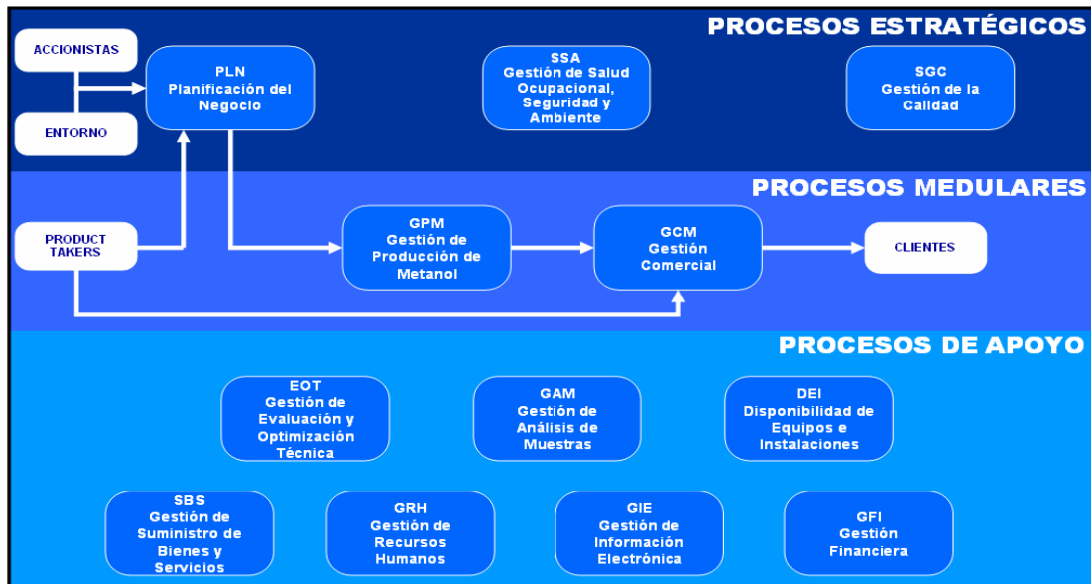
PROCESOS ESTRATÉGICOS

ACCIONISTAS

ENTORNO

PLN
Planificación del Negocio

SSA
Gestión de Salud Ocupacional, Seguridad y Ambiente

SGC
Gestión de la Calidad

PROCESOS MEDULARES

PRODUCT TAKERS

GPM
Gestión de Producción de Metanol

GCM
Gestión Comercial

CLIENTES

PROCESOS DE APOYO

EOT
Gestión de Evaluación y Optimización Técnica

GAM
Gestión de Análisis de Muestras

DEI
Disponibilidad de Equipos e Instalaciones

SBS
Gestión de Suministro de Bienes y Servicios

GRH
Gestión de Recursos Humanos

GIE
Gestión de Información Electrónica

GFI
Gestión Financiera